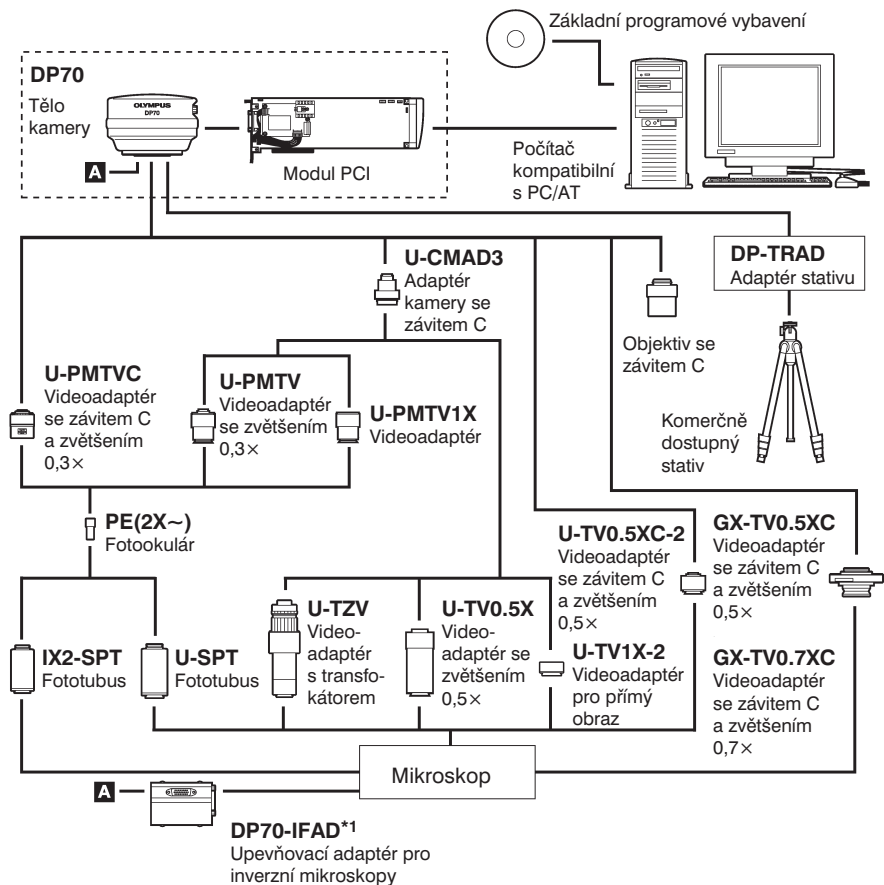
Základní programové vybavení

DP70

Tělo kamery

OLYMPUS DP70

A

Modul PCI

Počítač kompatibilní s PC/AT

DP-TRAD
Adaptér stativu

U-CMAD3
Adaptér kamery se závitem C

Objektiv se závitem C

Komerčně dostupný stativ

U-PMTVC
Videoadaptér se závitem C a zvětšením 0,3×

U-PMTV
Videoadaptér se zvětšením 0,3×

U-PMTV1X
Videoadaptér

PE(2X~)
Fotookulár

U-TV0.5XC-2
Videoadaptér se závitem C a zvětšením 0,5×

GX-TV0.5XC
Videoadaptér se závitem C a zvětšením 0,5×

IX2-SPT
Fototubus

U-SPT
Fototubus

U-TZV
Videoadaptér s transfokátorem

U-TV0.5X
Videoadaptér se zvětšením 0,5×

U-TV1X-2
Videoadaptér pro přímý obraz

GX-TV0.7XC
Videoadaptér se závitem C a zvětšením 0,7×

Mikroskop

A

DP70-IFAD*1
Upevňovací adaptér pro inverzní mikroskopy